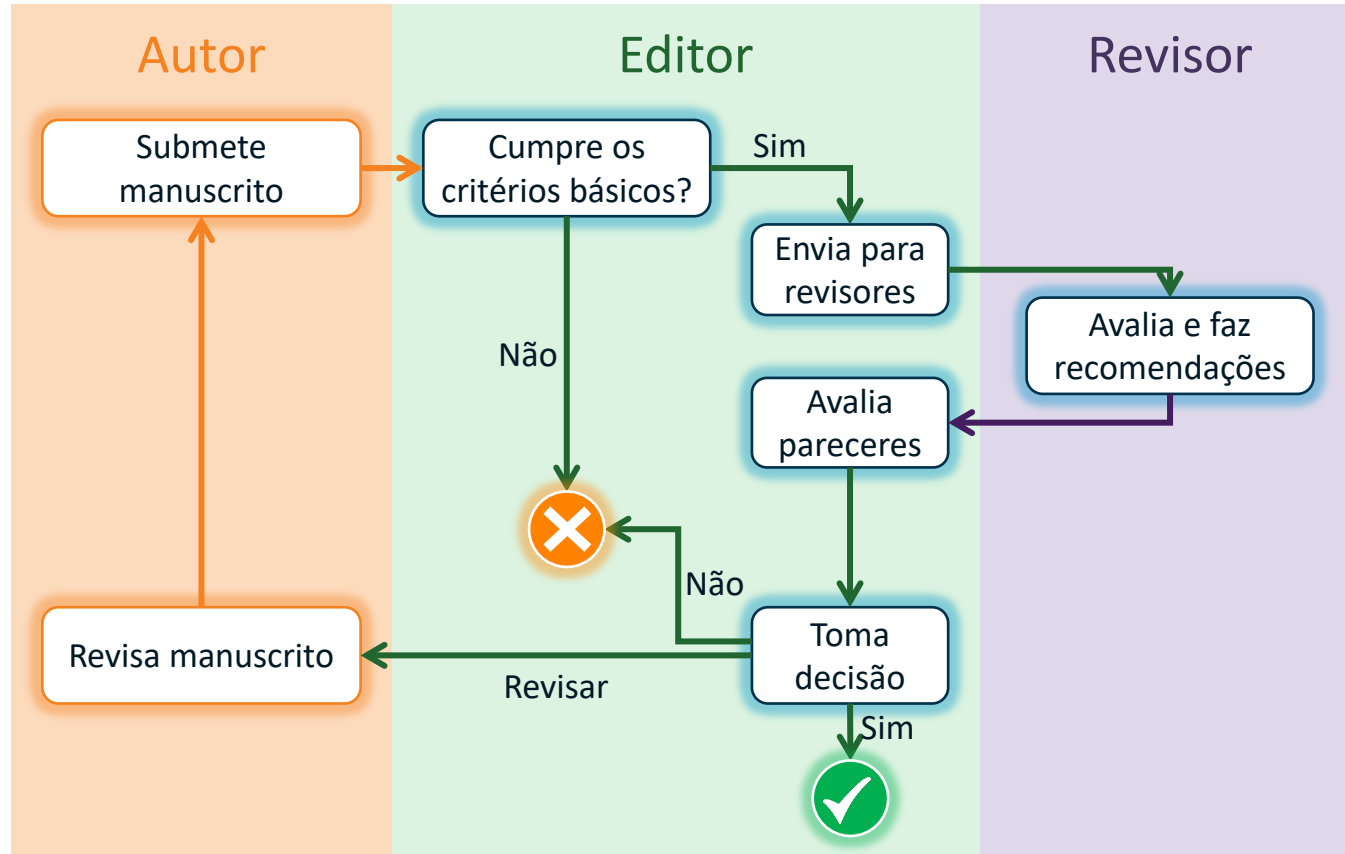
Autor

Editor

Revisor

Submete manuscrito

Cumpre os critérios básicos?

Sim

Envia para revisores

Avalia e faz recomendações

Não

Avalia pareceres

Não

Toma decisão

Revisa manuscrito

Revisar

Sim